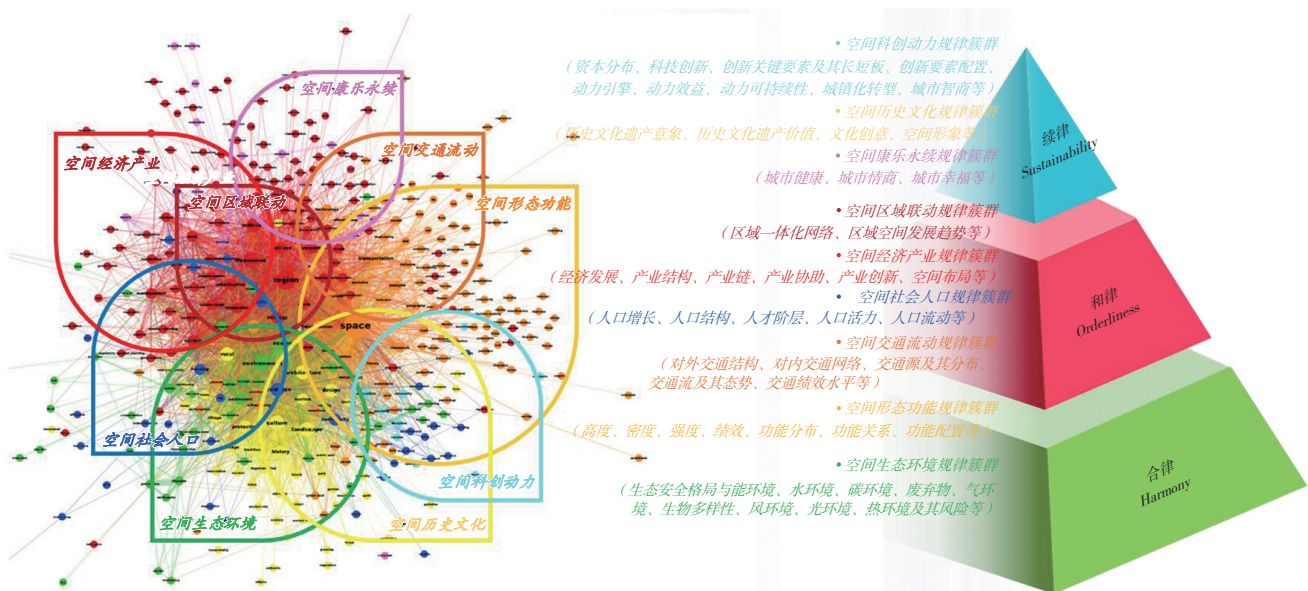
空间康乐永续
空间经济产业
空间交通流动
空间区域联动
空间形态功能
space
空间社会人口
空间科创动力
空间生态环境
空间历史文化

• 空间科创动力规律簇群
（资本分布、科技创新、创新关键要素及其长短板、创新要素配置、动力引擎、动力效益、动力可持续性、城镇化转型、城市智商等）
• 空间历史文化规律簇群
（历史文化遗产意象、历史文化遗产价值、文化创意、空间形象等）
• 空间康乐永续规律簇群
（城市健康、城市情商、城市幸福等）
• 空间区域联动规律簇群
（区域一体化网络、区域空间发展趋势等）
• 空间经济产业规律簇群
（经济发展、产业结构、产业链、产业协助、产业创新、空间布局等）
• 空间社会人口规律簇群
（人口增长、人口结构、人才阶层、人口活力、人口流动等）
• 空间交通流动规律簇群
（对外交通结构、对内交通网络、交通源及其分布、交通流及其态势、交通绩效水平等）
• 空间形态功能规律簇群
（高度、密度、强度、绩效、功能分布、功能关系、功能配置等）
• 空间生态环境规律簇群
（生态安全格局与能环境、水环境、碳环境、废弃物、气环境、生物多样性、风环境、光环境、热环境及其风险等）

续律
Sustainability
和律
Orderliness
合律
Harmony